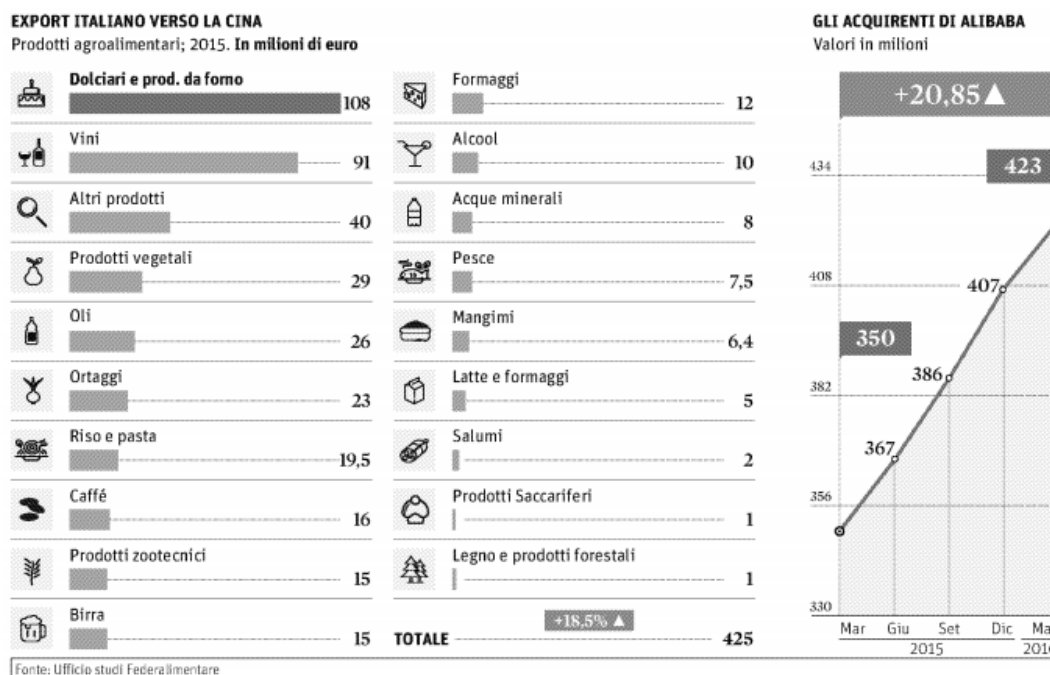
EXPORT ITALIANO VERSO LA CINA
Prodotti agroalimentari; 2015. In milioni di euro

Dolciari e prod. da forno 108
Vini 91
Altri prodotti 40
Prodotti vegetali 29
Oli 26
Ortaggi 23
Riso e pasta 19,5
Caffé 16
Prodotti zootecnici 15
Birra 15

Formaggi 12
Alcool 10
Acque minerali 8
Pesce 7,5
Mangimi 6,4
Latte e formaggi 5
Salumi 2
Prodotti Saccariferi 1
Legno e prodotti forestali 1
TOTALE +18,5% ▲ 425

GLI ACQUIRENTI DI ALIBABA
Valori in milioni

+20,85▲
434
423
408
407
350
386
382
367
356
330
Mar Giu Set Dic Ma
2015 201

Fonte: Ufficio studi Federalimentare